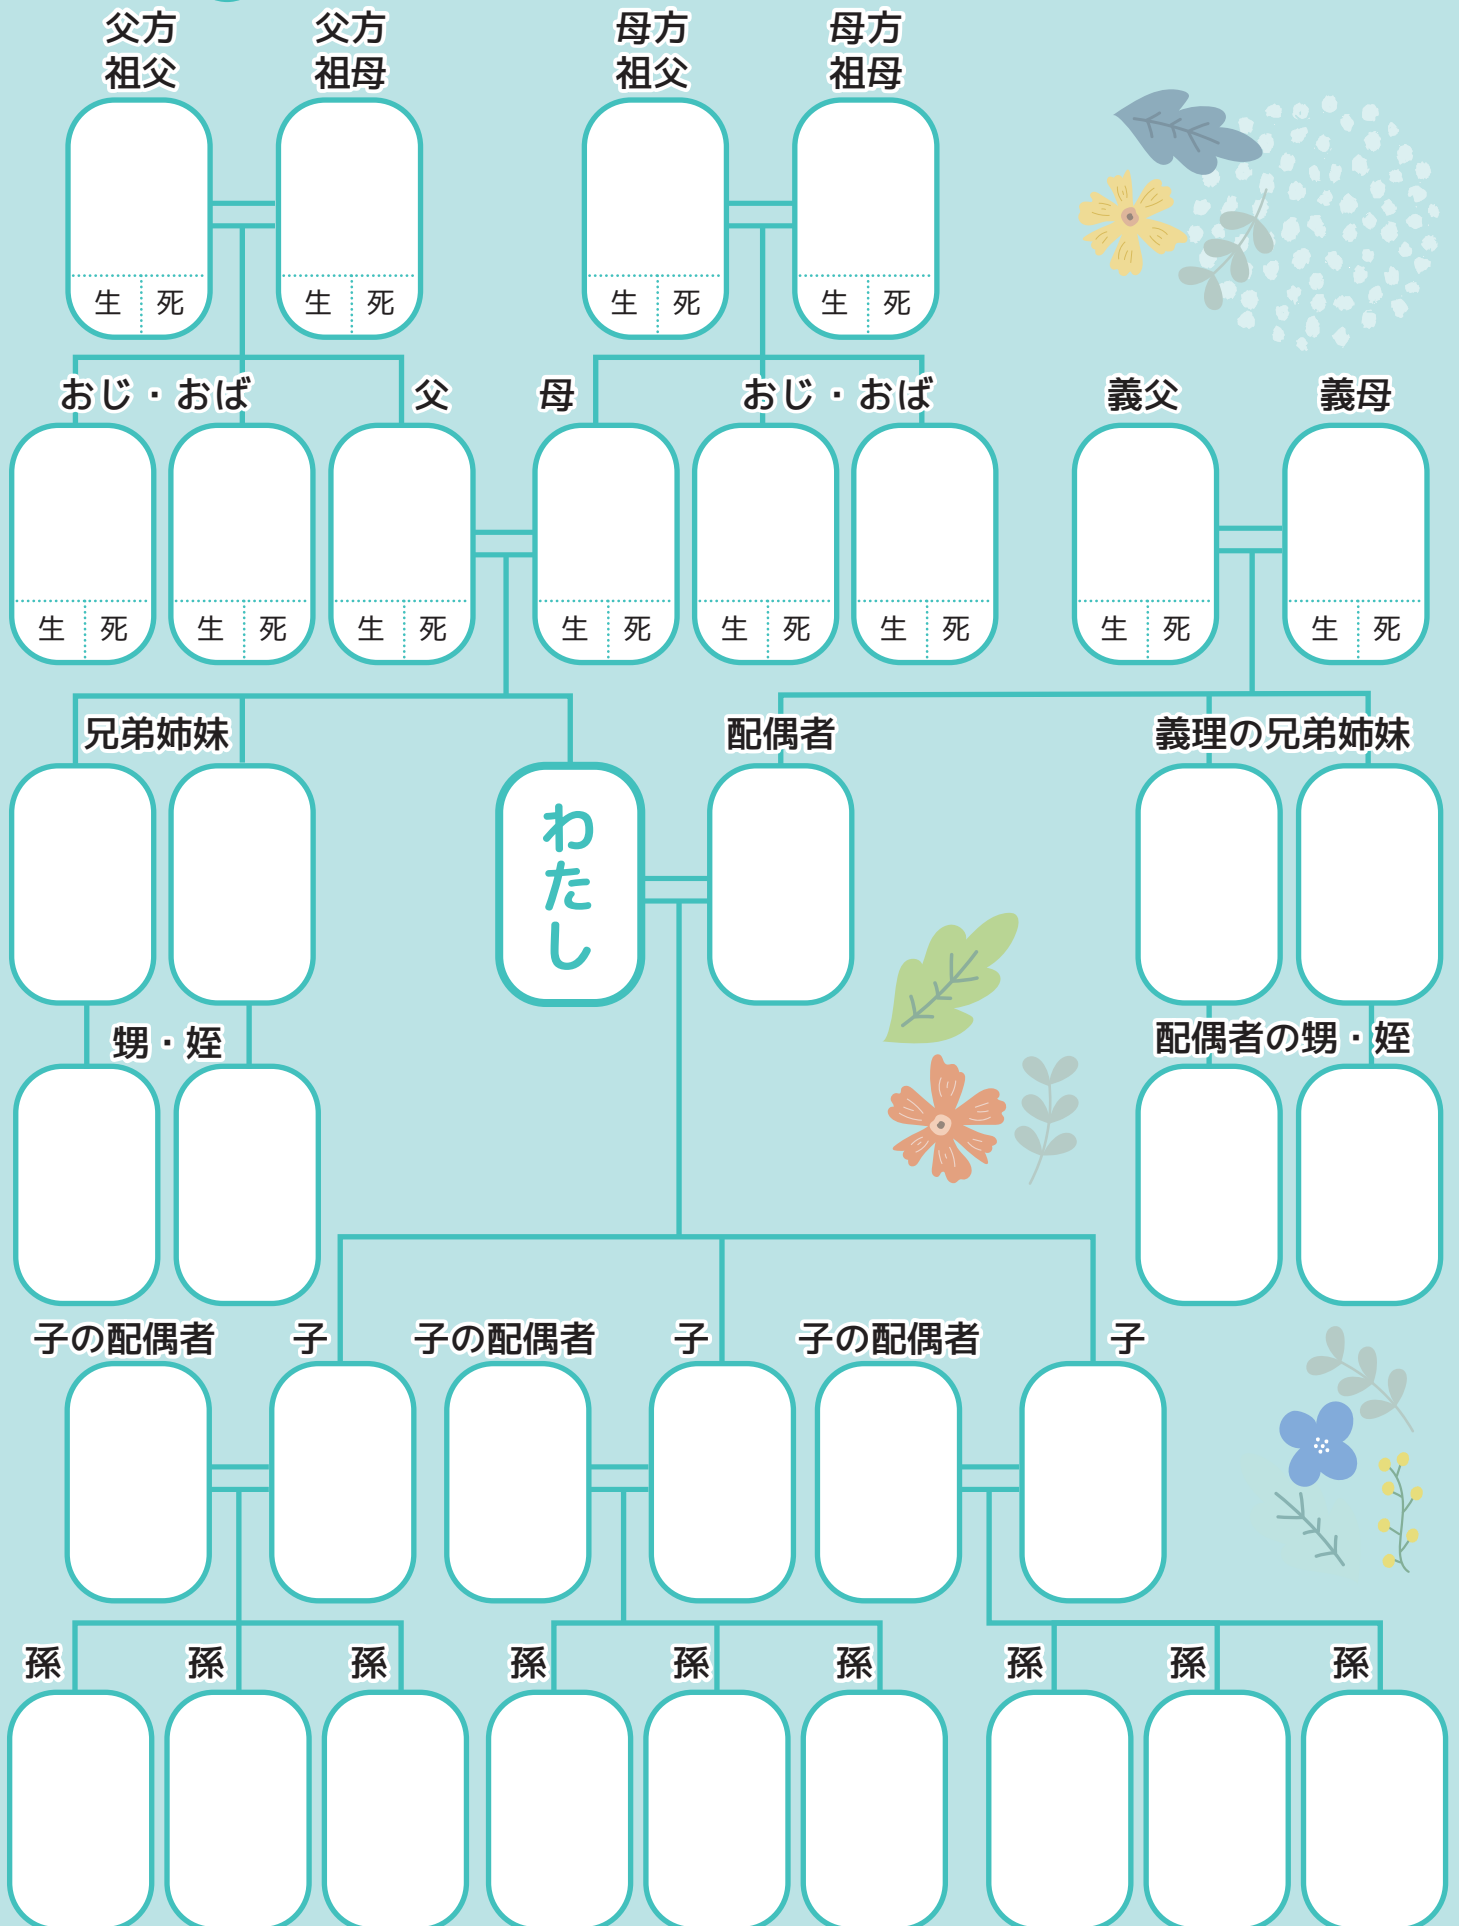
父方
祖父

生 死

父方
祖母

生 死

母方
祖父

生 死

母方
祖母

生 死

おじ・おば

生 死

生 死

父

生 死

母

生 死

おじ・おば

生 死

生 死

義父

生 死

義母

生 死

兄弟姉妹

わたし

配偶者

義理の兄弟姉妹

甥・姪

配偶者の甥・姪

子の配偶者

子

子の配偶者

子

子の配偶者

子

孫 孫 孫 孫 孫 孫 孫 孫 孫